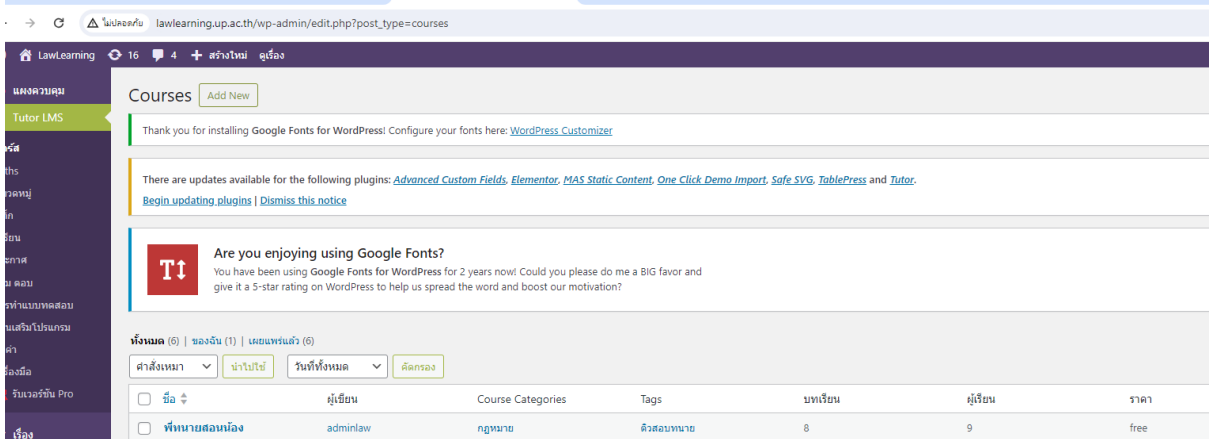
ไม่ปลอดภัย lawlearning.up.ac.th/wp-admin/edit.php?post_type=courses

LawLearning 16 4 + สร้างใหม่ ดูเรื่อง

แผงควบคุม
Tutor LMS
ร์ส
ths
วดหมู่
ก
รียน
ะกาศ
ม ตอบ
รทำแบบทดสอบ
นเสริมโปรแกรม
ค่า
ร้องมือ
รับเวอร์ชัน Pro
เรื่อง

Courses Add New

Thank you for installing Google Fonts for WordPress! Configure your fonts here: WordPress Customizer

There are updates available for the following plugins: Advanced Custom Fields, Elementor, MAS Static Content, One Click Demo Import, Safe SVG, TablePress and Tutor.
Begin updating plugins | Dismiss this notice

Are you enjoying using Google Fonts?
You have been using Google Fonts for WordPress for 2 years now! Could you please do me a BIG favor and give it a 5-star rating on WordPress to help us spread the word and boost our motivation?

ทั้งหมด (6) | ของฉัน (1) | เผยแพร่แล้ว (6)

คำสั่งเหมา นำไปใช้ วันที่ทั้งหมด คัดกรอง

| ชื่อ | ผู้เขียน | Course Categories | Tags | บทเรียน | ผู้เรียน | ราคา |
|---|---|---|---|---|---|---|
| พี่ทนายสอนน้อง | adminlaw | กฎหมาย | ติวสอบทนาย | 8 | 9 | free |